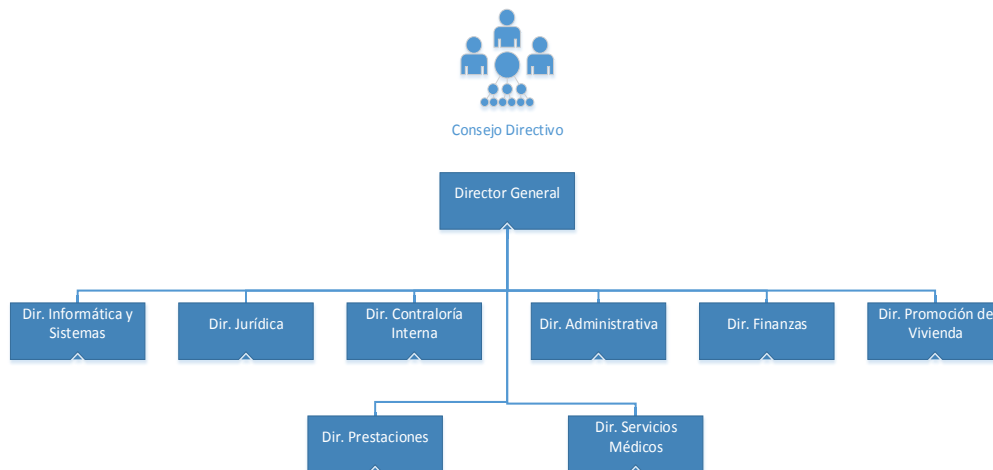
Consejo Directivo

Director General

Dir. Informática y Sistemas

Dir. Jurídica

Dir. Contraloría Interna

Dir. Administrativa

Dir. Finanzas

Dir. Promoción de Vivienda

Dir. Prestaciones

Dir. Servicios Médicos